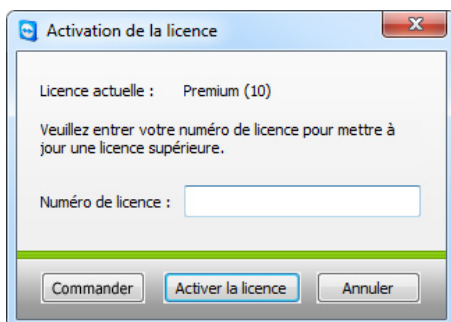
Activation de la licence

Licence actuelle : Premium (10)

Veuillez entrer votre numéro de licence pour mettre à jour une licence supérieure.

Numéro de licence :

Commander

Activer la licence

Annuler